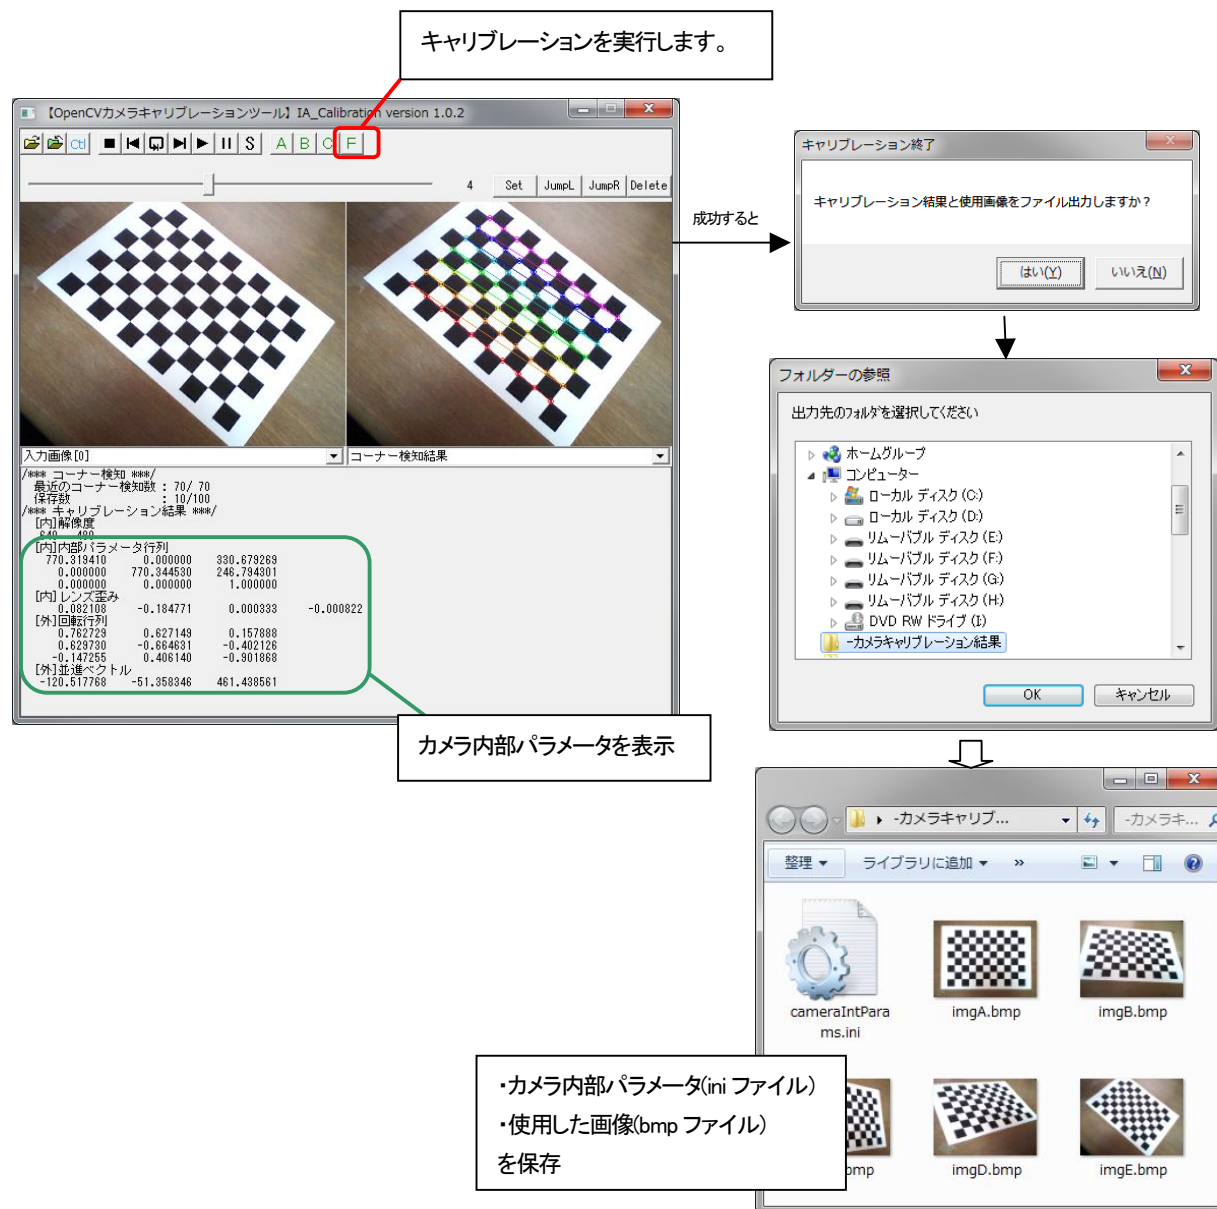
キャリブレーションを実行します。

【OpenCVカメラキャリブレーションツール】IA_Calibration version 1.0.2

Ctl S A B C F

4 Set JumpL JumpR Delete

入力画像[0]
コーナー検知結果

/*** コーナー検知 ***/
最近のコーナー検知数 : 70/ 70
保存数 : 10/100
/*** キャリブレーション結果 ***/
[内]解像度
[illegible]
[内]内部パラメータ行列
770.319410 0.000000 330.679269
0.000000 770.344530 246.794301
0.000000 0.000000 1.000000
[内]レンズ歪み
0.082108 -0.184771 0.000333 -0.000822
[外]回転行列
0.762729 0.627149 0.157888
0.629730 -0.664631 -0.402126
-0.147255 0.406140 -0.901868
[外]並進ベクトル
-120.517768 -51.358346 461.438561

カメラ内部パラメータを表示

成功すると

キャリブレーション終了
キャリブレーション結果と使用画像をファイル出力しますか？
はい(Y) いいえ(N)

フォルダーの参照
出力先のﾌｫﾙﾀﾞを選択してください
ホームグループ
コンピューター
ローカル ディスク (C:)
ローカル ディスク (D:)
リムーバブル ディスク (E:)
リムーバブル ディスク (F:)
リムーバブル ディスク (G:)
リムーバブル ディスク (H:)
DVD RW ドライブ (I:)
-カメラキャリブレーション結果
OK キャンセル

-カメラキャリブ...
-カメラキ...
整理 ライブラリに追加 »
cameraIntParams.ini
imgA.bmp
imgB.bmp
bmp
imgD.bmp
imgE.bmp

・カメラ内部パラメータ(ini ファイル)
・使用した画像(bmp ファイル)
を保存